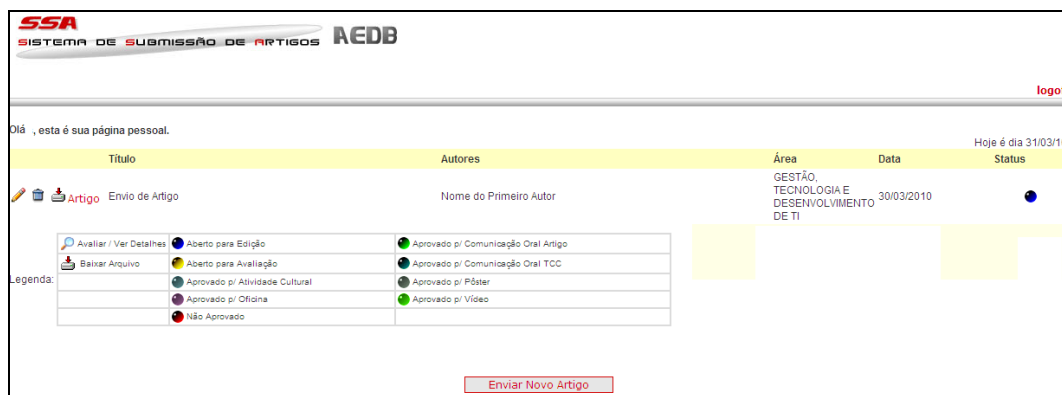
SSA
SISTEMA DE SUBMISSÃO DE ARTIGOS AEDB

logo

Olá , esta é sua página pessoal.

Hoje é dia 31/03/1

| | Título | Autores | Área | Data | Status |
|---|---|---|---|---|---|
| Artigo | Envio de Artigo | Nome do Primeiro Autor | GESTÃO, TECNOLOGIA E DESENVOLVIMENTO DE TI | 30/03/2010 | |

Legenda:

| | | |
|---|---|---|
| Avaliar / Ver Detalhes | Aberto para Edição | Aprovado p/ Comunicação Oral Artigo |
| Baixar Arquivo | Aberto para Avaliação | Aprovado p/ Comunicação Oral TCC |
| | Aprovado p/ Atividade Cultural | Aprovado p/ Pôster |
| | Aprovado p/ Oficina | Aprovado p/ Vídeo |
| | Não Aprovado | |

Enviar Novo Artigo